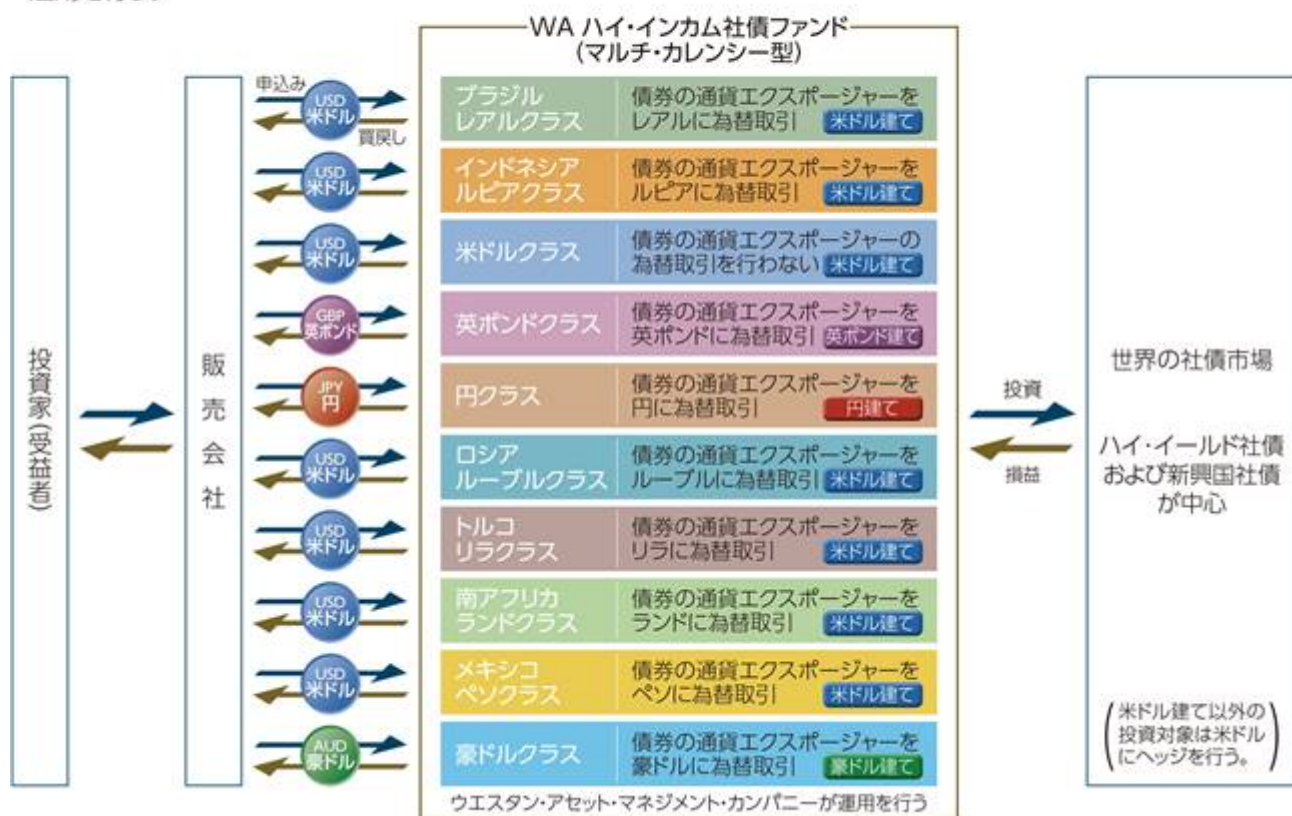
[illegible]

WA ハイ・インカム社債ファンド
(マルチ・カレンシー型)

投資家(受益者)

販売会社

申込み
USD 米ドル
買戻し

| | | |
|---|---|---|
| ブラジル レアルクラス | 債券の通貨エクスポージャーをレアルに為替取引 | 米ドル建て |
| インドネシア ルピアクラス | 債券の通貨エクスポージャーをルピアに為替取引 | 米ドル建て |
| 米ドルクラス | 債券の通貨エクスポージャーの為替取引を行わない | 米ドル建て |
| 英ポンドクラス | 債券の通貨エクスポージャーを英ポンドに為替取引 | 英ポンド建て |
| 円クラス | 債券の通貨エクスポージャーを円に為替取引 | 円建て |
| ロシア ルーブルクラス | 債券の通貨エクスポージャーをルーブルに為替取引 | 米ドル建て |
| トルコ リラクラス | 債券の通貨エクスポージャーをリラに為替取引 | 米ドル建て |
| 南アフリカ ランドクラス | 債券の通貨エクスポージャーをランドに為替取引 | 米ドル建て |
| メキシコ ペソクラス | 債券の通貨エクスポージャーをペソに為替取引 | 米ドル建て |
| 豪ドルクラス | 債券の通貨エクスポージャーを豪ドルに為替取引 | 豪ドル建て |

USD 米ドル
USD 米ドル
GBP 英ポンド
JPY 円
USD 米ドル
USD 米ドル
USD 米ドル
USD 米ドル
AUD 豪ドル

ウエスタン・アセット・マネジメント・カンパニーが運用を行う

投資
損益

世界の社債市場

ハイ・イールド社債および新興国社債が中心

(米ドル建て以外の投資対象は米ドルにヘッジを行う。)